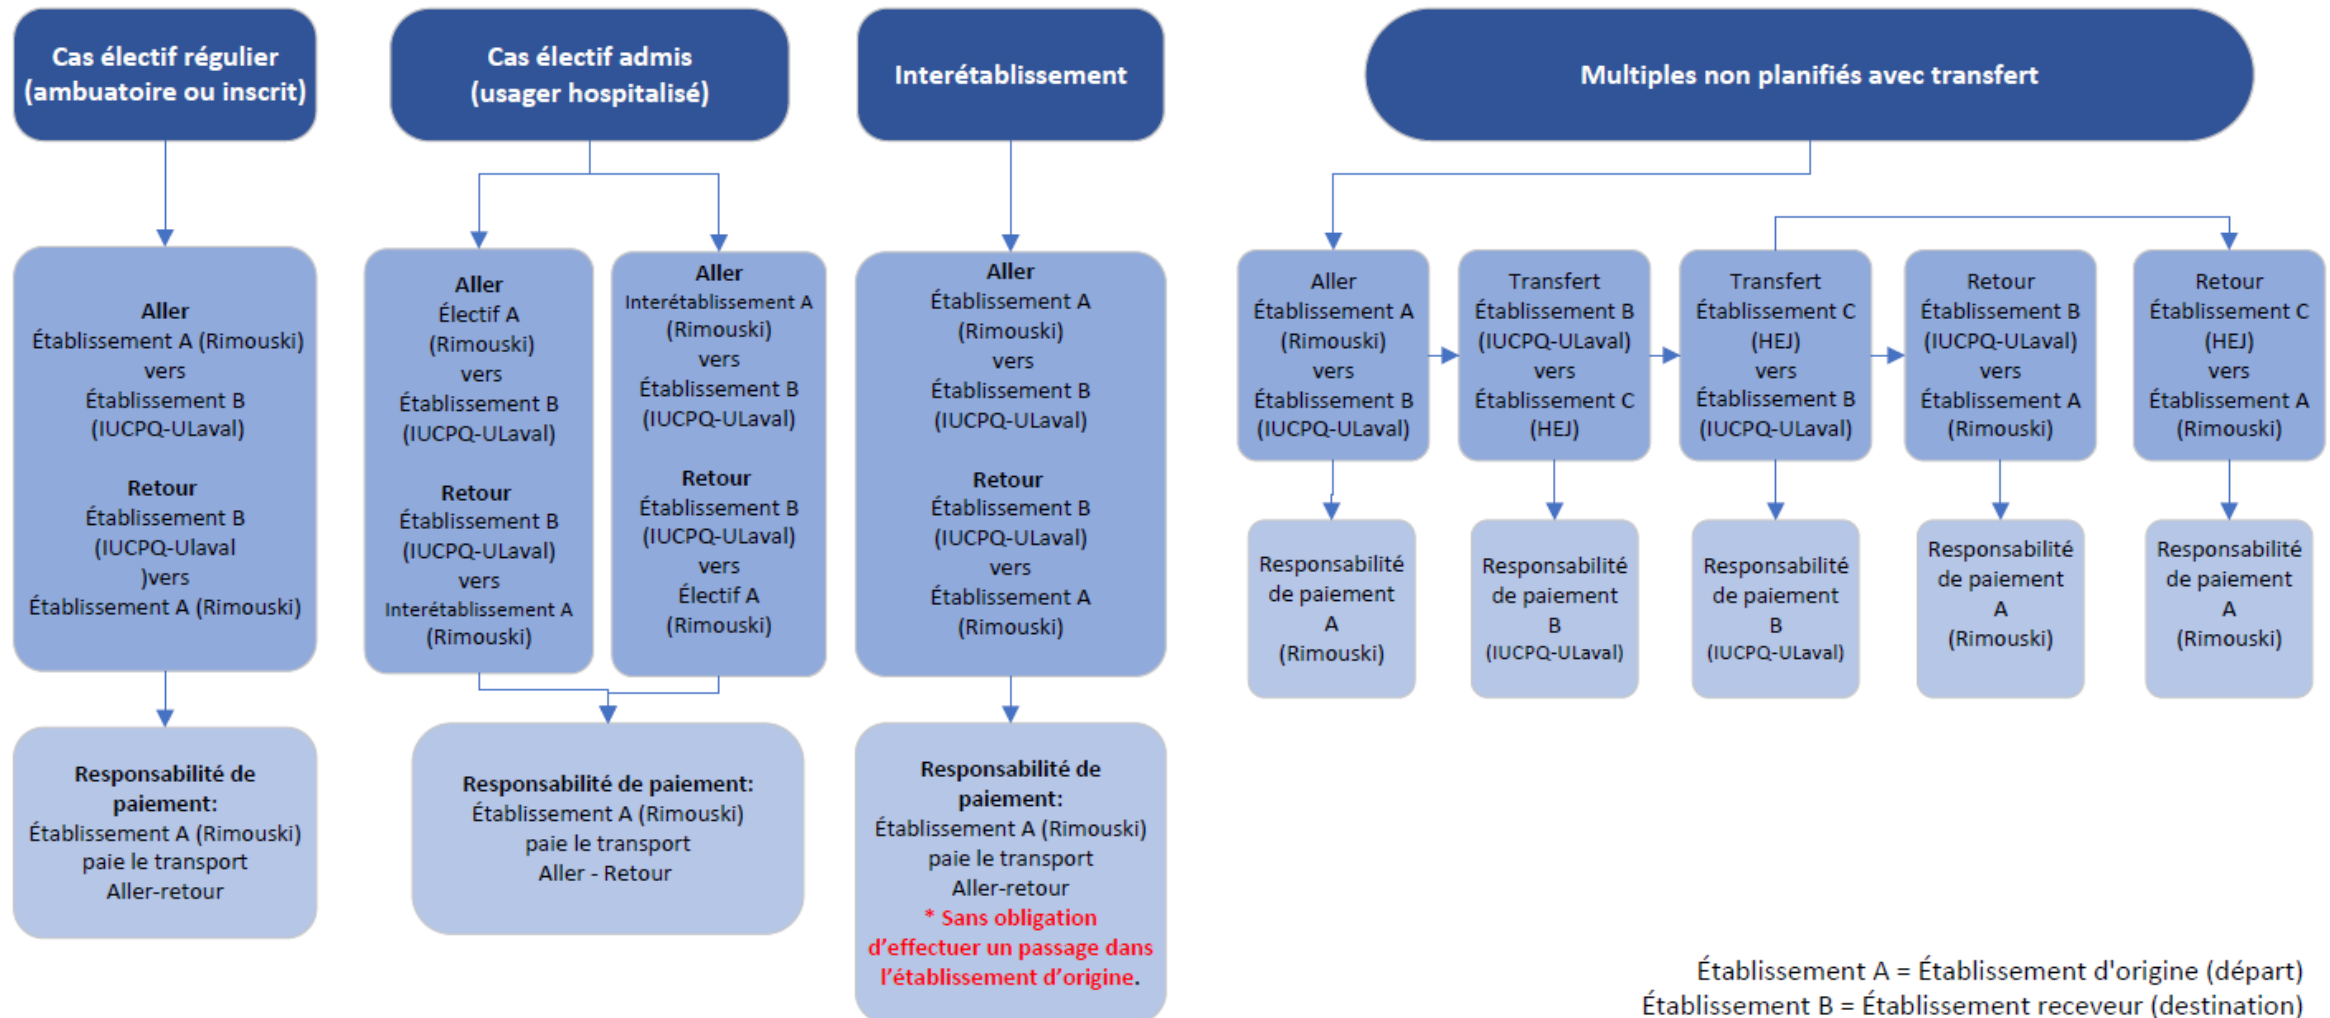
Cas électif régulier (ambuatoire ou inscrit)

Aller
Établissement A (Rimouski) vers Établissement B (IUCPQ-ULaval)

Retour
Établissement B (IUCPQ-Ulaval )vers Établissement A (Rimouski)

Responsabilité de paiement:
Établissement A (Rimouski) paie le transport Aller-retour

Cas électif admis (usager hospitalisé)

Aller
Électif A (Rimouski) vers Établissement B (IUCPQ-ULaval)

Retour
Établissement B (IUCPQ-ULaval) vers Interétablissement A (Rimouski)

Aller
Interétablissement A (Rimouski) vers Établissement B (IUCPQ-ULaval)

Retour
Établissement B (IUCPQ-ULaval) vers Électif A (Rimouski)

Responsabilité de paiement:
Établissement A (Rimouski) paie le transport Aller - Retour

Interétablissement

Aller
Établissement A (Rimouski) vers Établissement B (IUCPQ-ULaval)

Retour
Établissement B (IUCPQ-ULaval) vers Établissement A (Rimouski)

Responsabilité de paiement:
Établissement A (Rimouski) paie le transport Aller-retour
* Sans obligation d'effectuer un passage dans l'établissement d'origine.

Multiples non planifiés avec transfert

Aller
Établissement A (Rimouski) vers Établissement B (IUCPQ-ULaval)

Transfert
Établissement B (IUCPQ-ULaval) vers Établissement C (HEJ)

Transfert
Établissement C (HEJ) vers Établissement B (IUCPQ-ULaval)

Retour
Établissement B (IUCPQ-ULaval) vers Établissement A (Rimouski)

Retour
Établissement C (HEJ) vers Établissement A (Rimouski)

Responsabilité de paiement A (Rimouski)

Responsabilité de paiement B (IUCPQ-ULaval)

Responsabilité de paiement B (IUCPQ-ULaval)

Responsabilité de paiement A (Rimouski)

Responsabilité de paiement A (Rimouski)

Établissement A = Établissement d'origine (départ)
Établissement B = Établissement receveur (destination)